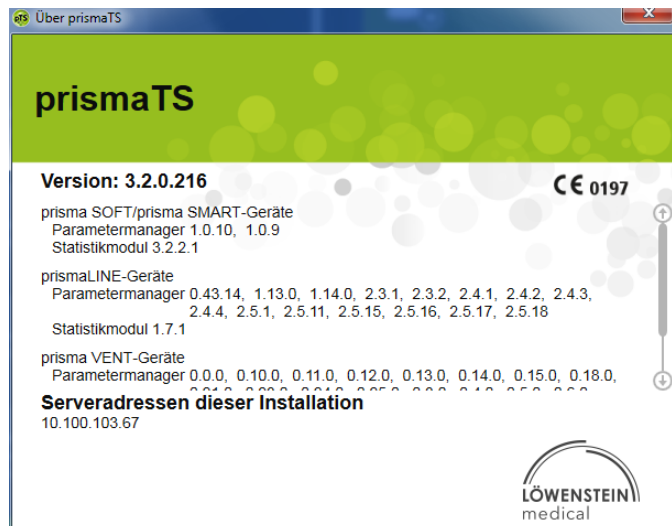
Über prismaTS

prismaTS

Version: 3.2.0.216

CE 0197

prisma SOFT/prisma SMART-Geräte
Parametermanager 1.0.10, 1.0.9
Statistikmodul 3.2.2.1

prismaLINE-Geräte
Parametermanager 0.43.14, 1.13.0, 1.14.0, 2.3.1, 2.3.2, 2.4.1, 2.4.2, 2.4.3, 2.4.4, 2.5.1, 2.5.11, 2.5.15, 2.5.16, 2.5.17, 2.5.18
Statistikmodul 1.7.1

prisma VENT-Geräte
Parametermanager 0.0.0, 0.10.0, 0.11.0, 0.12.0, 0.13.0, 0.14.0, 0.15.0, 0.18.0, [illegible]

Serveradressen dieser Installation
10.100.103.67

LÖWENSTEIN
medical